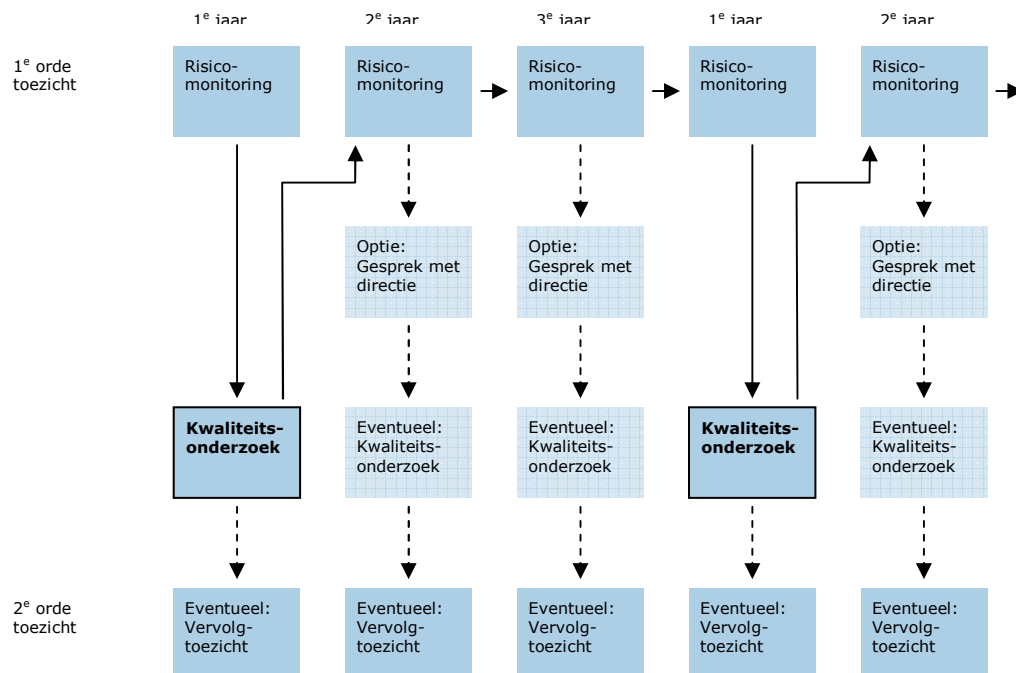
$1^e$ jaar $2^e$ jaar $3^e$ jaar $1^e$ jaar $2^e$ jaar

$1^e$ orde toezicht

Risico-monitoring

Risico-monitoring

Risico-monitoring

Risico-monitoring

Risico-monitoring

Optie: Gesprek met directie

Optie: Gesprek met directie

Optie: Gesprek met directie

**Kwaliteits-onderzoek**

Eventueel: Kwaliteits-onderzoek

Eventueel: Kwaliteits-onderzoek

**Kwaliteits-onderzoek**

Eventueel: Kwaliteits-onderzoek

$2^e$ orde toezicht

Eventueel: Vervolg-toezicht

Eventueel: Vervolg-toezicht

Eventueel: Vervolg-toezicht

Eventueel: Vervolg-toezicht

Eventueel: Vervolg-toezicht